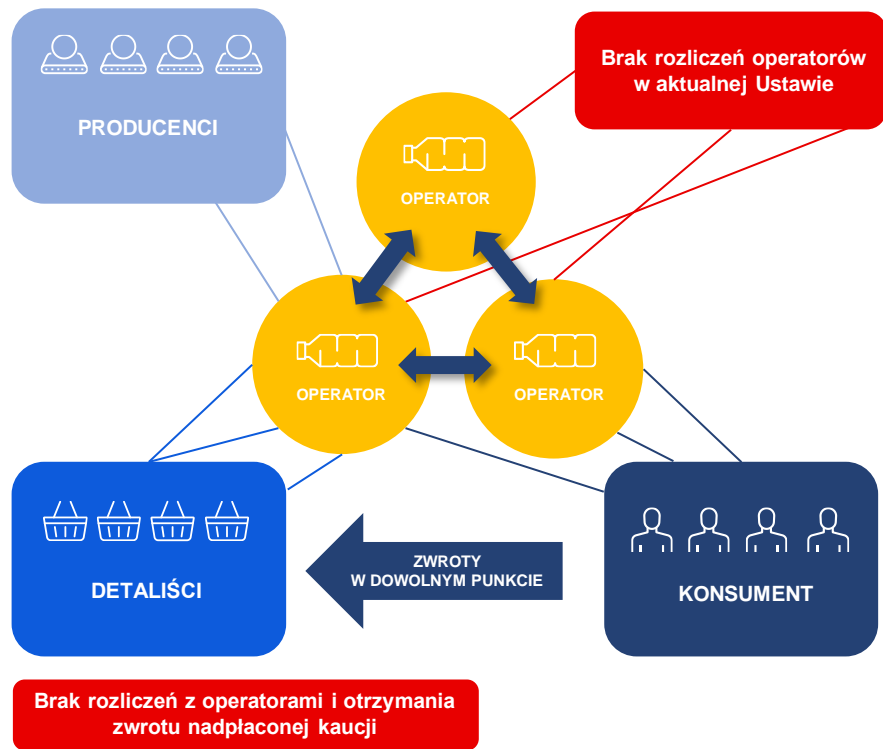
PRODUCENCI

Brak rozliczeń operatorów w aktualnej Ustawie

OPERATOR

OPERATOR

OPERATOR

DETALIŚCI

ZWROTY W DOWOLNYM PUNKCIE

KONSUMENT

Brak rozliczeń z operatorami i otrzymania zwrotu nadpłaconej kaucji